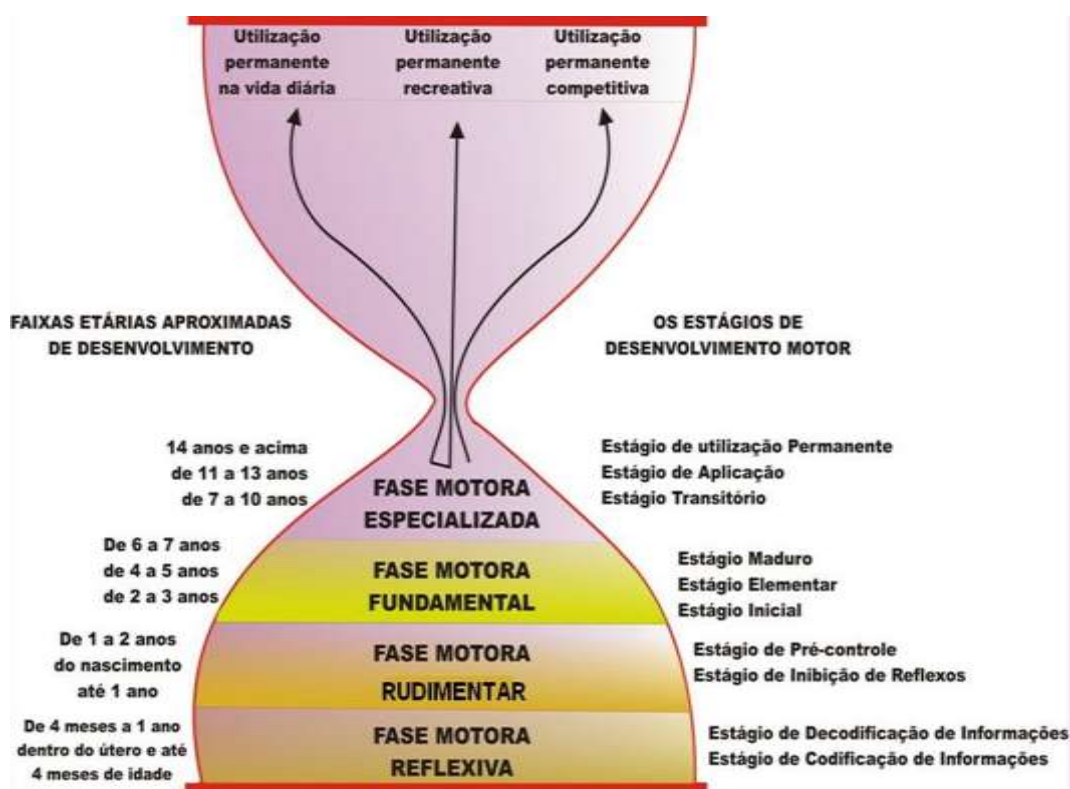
Utilização permanente na vida diária

Utilização permanente recreativa

Utilização permanente competitiva

FAIXAS ETÁRIAS APROXIMADAS DE DESENVOLVIMENTO

OS ESTÁGIOS DE DESENVOLVIMENTO MOTOR

14 anos e acima
de 11 a 13 anos
de 7 a 10 anos

FASE MOTORA ESPECIALIZADA

Estágio de utilização Permanente
Estágio de Aplicação
Estágio Transitório

De 6 a 7 anos
de 4 a 5 anos
de 2 a 3 anos

FASE MOTORA FUNDAMENTAL

Estágio Maduro
Estágio Elementar
Estágio Inicial

De 1 a 2 anos
do nascimento até 1 ano

FASE MOTORA RUDIMENTAR

Estágio de Pré-controle
Estágio de Inibição de Reflexos

De 4 meses a 1 ano
dentro do útero e até 4 meses de idade

FASE MOTORA REFLEXIVA

Estágio de Decodificação de Informações
Estágio de Codificação de Informações